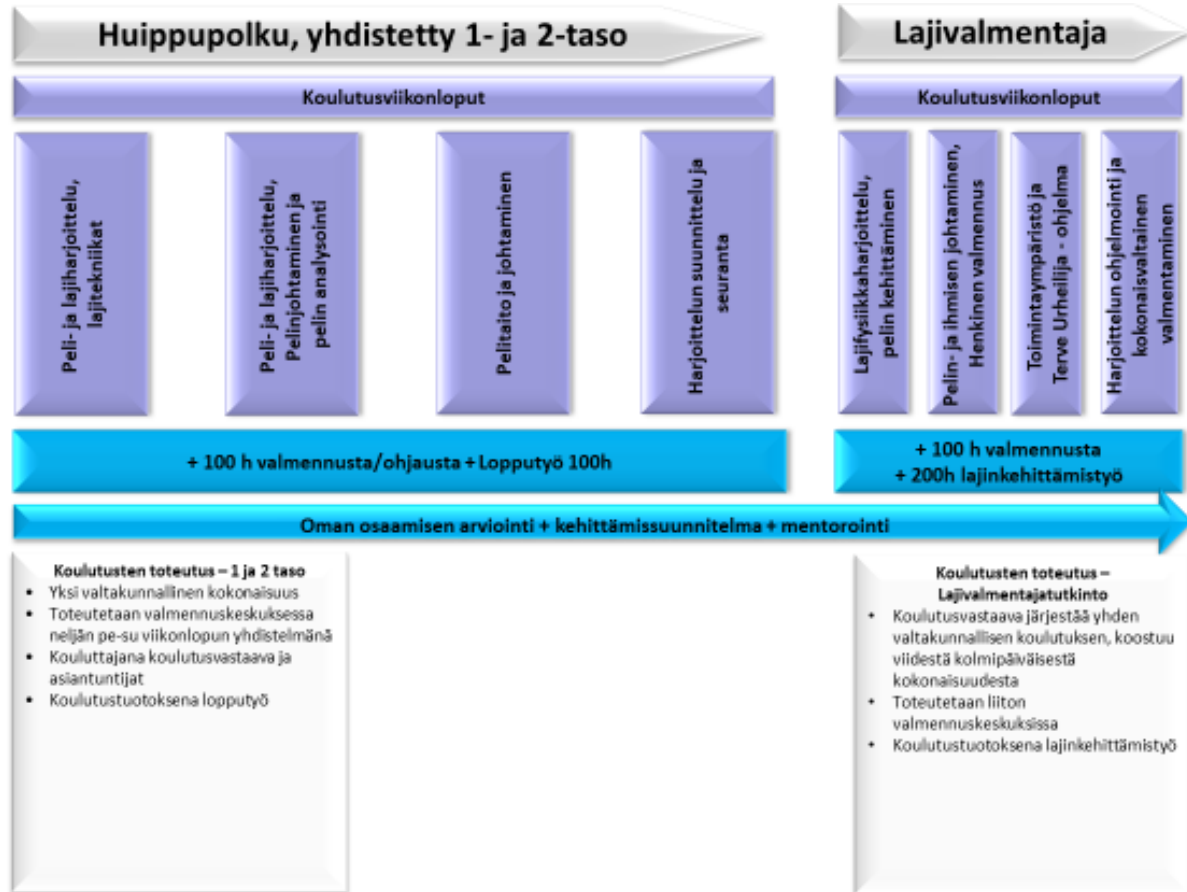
Huippupolku, yhdistetty 1- ja 2-taso

Lajivalmentaja

Koulutusviikonloput

Koulutusviikonloput

Peli- ja lajiharjoittelu, lajitekniikat

Peli- ja lajiharjoittelu, Pelinjohtaminen ja pelin analysointi

Pelitaito ja johtaminen

Harjoittelun suunnittelu ja seuranta

Lajifysiikkaharjoittelu, pelin kehittäminen

Pelin- ja ihmisen johtaminen, Henkinen valmennus

Toimintaympäristö ja Terve Urheilija - ohjelma

Harjoittelun ohjelmointi ja kokonaisvaltainen valmentaminen

+ 100 h valmennusta/ohjausta + Lopputyö 100h

+ 100 h valmennusta
+ 200h lajinkehittämistyö

Oman osaamisen arviointi + kehittämissuunnitelma + mentorointi

Koulutusten toteutus – 1 ja 2 taso
• Yksi valtakunnallinen kokonaisuus
• Toteutetaan valmennuskeskuksessa neljän pe-su viikonlopun yhdistelmänä
• Kouluttajana koulutusvastaava ja asiantuntijat
• Koulutustuotoksena lopputyö

Koulutusten toteutus – Lajivalmentajatutkinto
• Koulutusvastaava järjestää yhden valtakunnallisen koulutuksen, koostuu viidestä kolmipäiväisestä kokonaisuudesta
• Toteutetaan liiton valmennuskeskuksissa
• Koulutustuotoksena lajinkehittämistyö